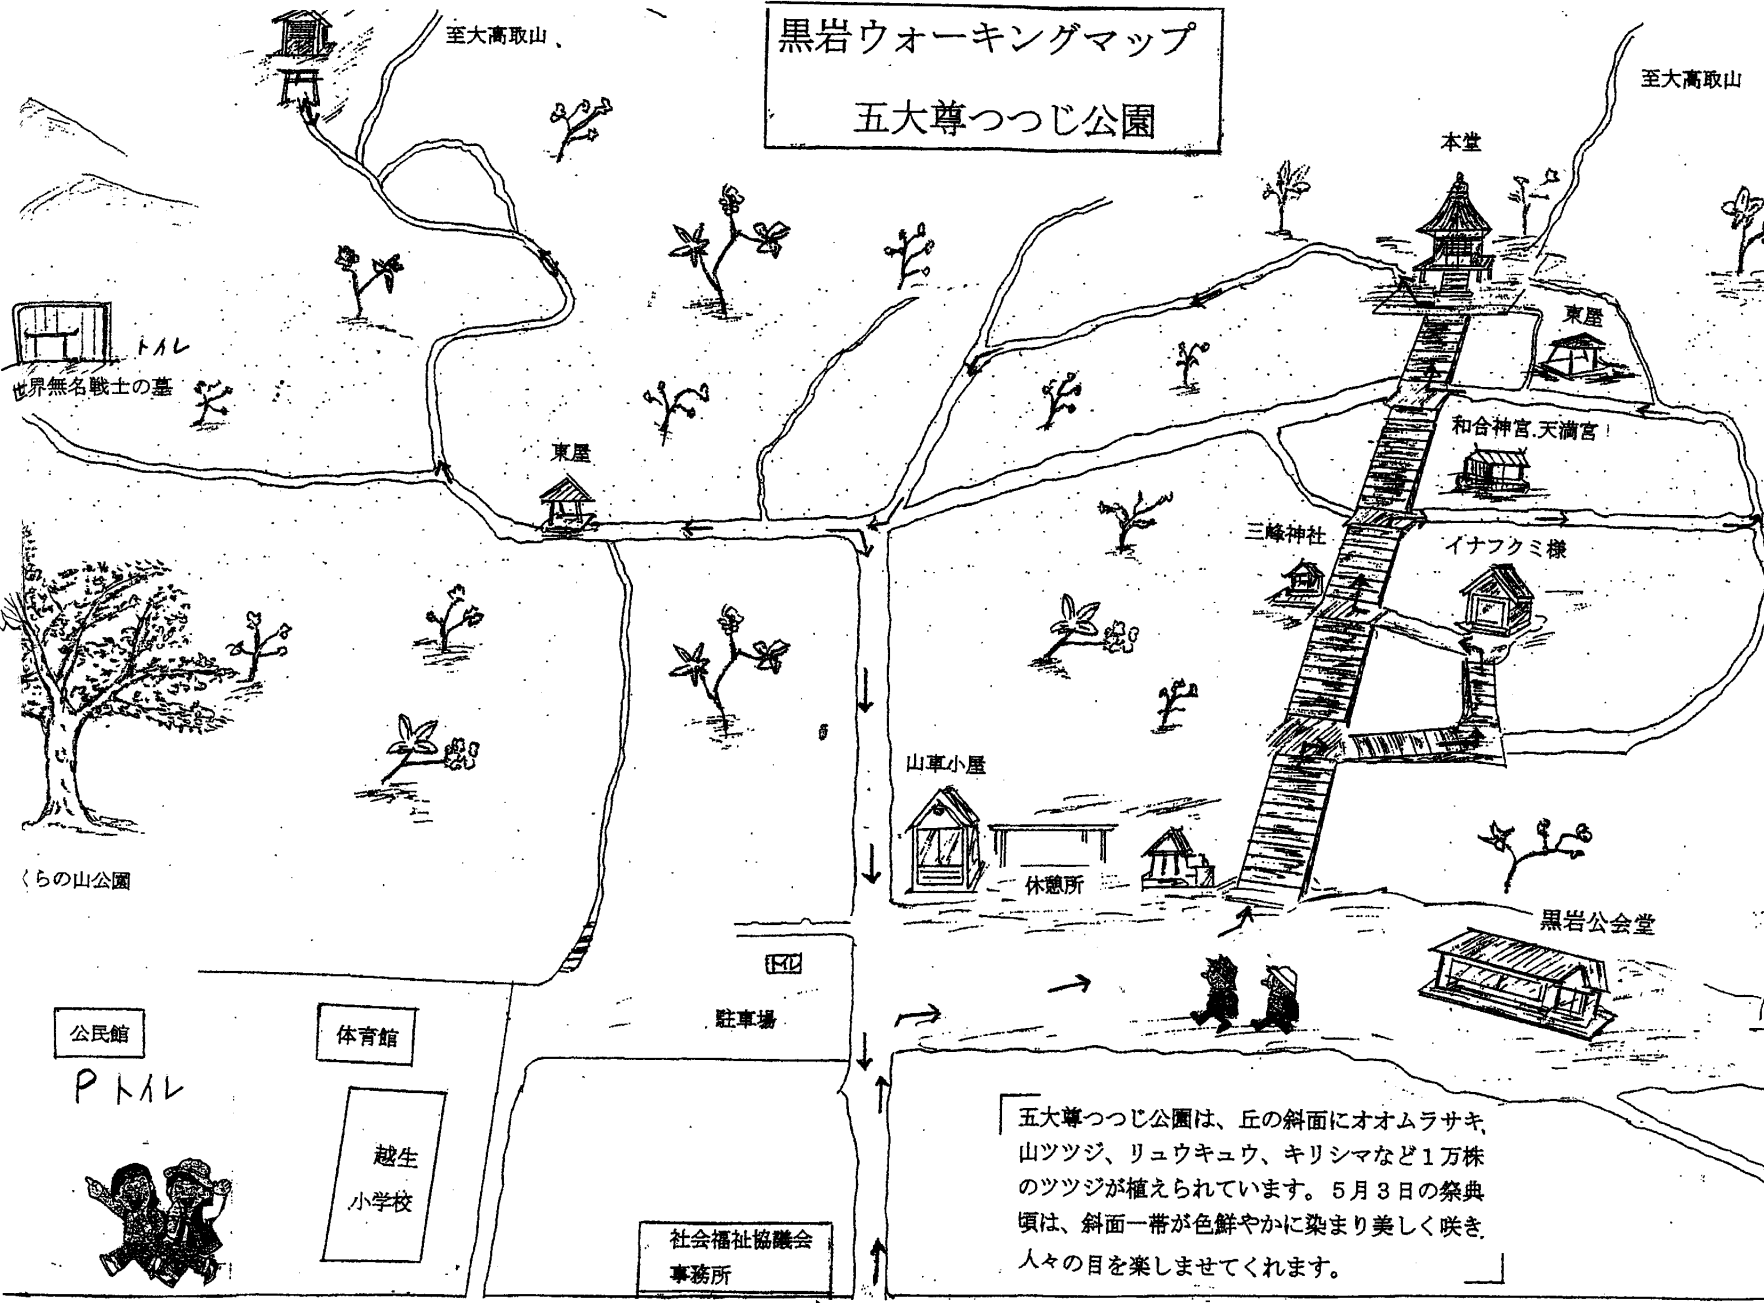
黒岩ウォーキングマップ

五大尊つつじ公園

至大高取山

至大高取山

本堂

東屋

トイレ

世界無名戦士の墓

東屋

和合神宮.天満宮

三峰神社

イナフクミ様

山車小屋

休憩所

くらの山公園

黒岩公会堂

トイレ

駐車場

公民館

体育館

Pトイレ

越生

小学校

社会福祉協議会

事務所

五大尊つつじ公園は、丘の斜面にオオムラサキ、山ツツジ、リュウキュウ、キリシマなど１万株のツツジが植えられています。５月３日の祭典頃は、斜面一帯が色鮮やかに染まり美しく咲き人々の目を楽しませてくれます。